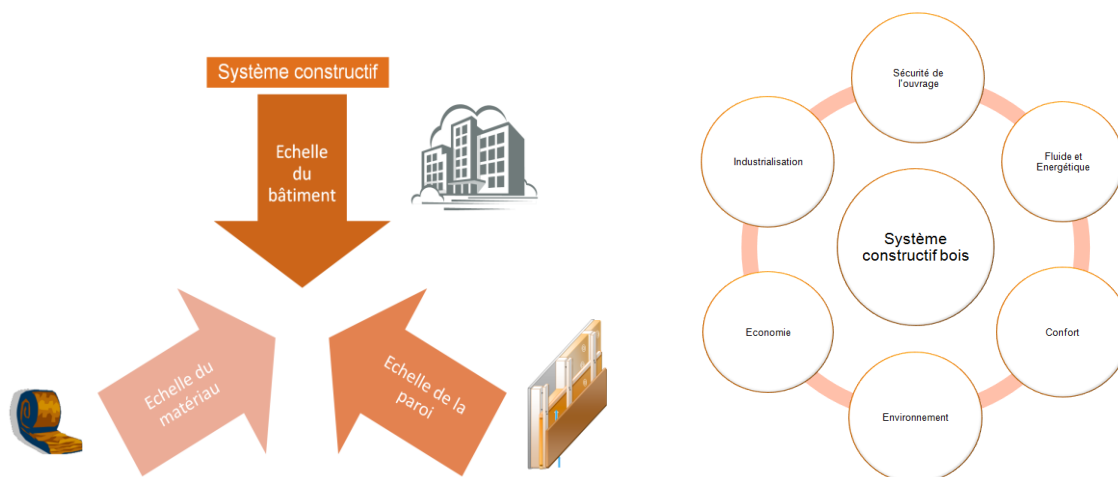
Système constructif

Echelle du bâtiment

Echelle du matériau

Echelle de la paroi

Sécurité de l'ouvrage

Fluide et Energétique

Confort

Environnement

Economie

Industrialisation

Système constructif bois